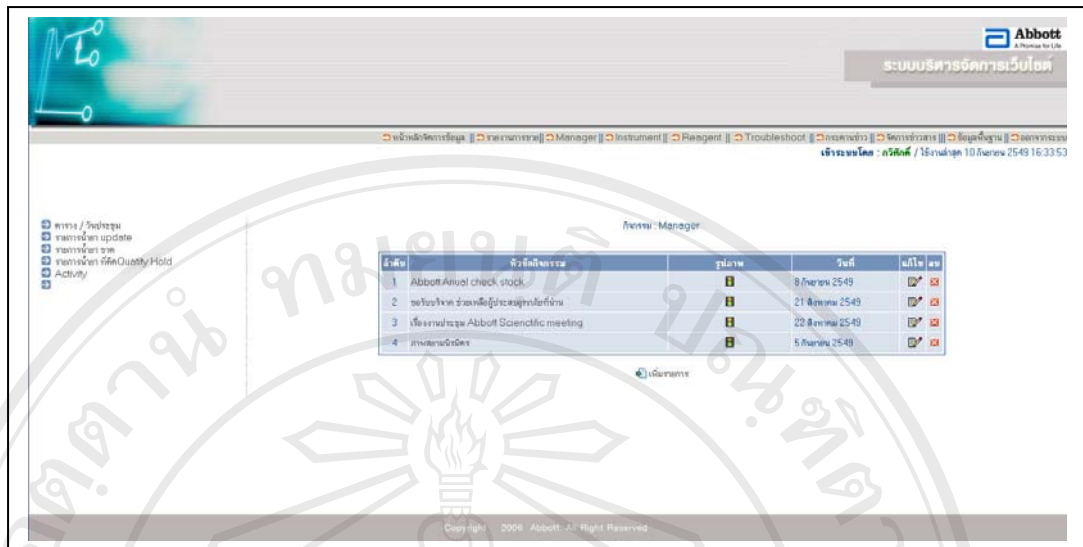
Abbott
A Promise for Life
ระบบบริหารจัดการเว็บไซต์

หน้าหลักจัดการข้อมูล || รายงานการขาย || Manager || Instrument || Reagent || Troubleshoot || กระดานข่าว || จัดการข่าวสาร || ข้อมูลพื้นฐาน || ออกจากระบบ
เข้าระบบโดย : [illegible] / ใช้งานล่าสุด 10 กันยายน 2549 16:33:53

ตาราง / วันประชุม
รายการน้ำยา update
รายการน้ำยา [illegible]
รายการน้ำยา ที่ติด Quality Hold
Activity

กิจกรรม : Manager

| ลำดับ | หัวข้อกิจกรรม | รูปภาพ | วันที่ | แก้ไข | ลบ |
|---|---|---|---|---|---|
| 1 | Abbott Anual check stock | | 8 กันยายน 2549 | | |
| 2 | ขอรับบริจาค ช่วยเหลือผู้ประสบอุทกภัยที่น่าน | | 21 สิงหาคม 2549 | | |
| 3 | เรื่องงานประชุม Abbott Scienctific meeting | | 22 สิงหาคม 2549 | | |
| 4 | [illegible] | | 5 กันยายน 2549 | | |

เพิ่มรายการ

Copyright 2006 Abbott. All Right Reserved